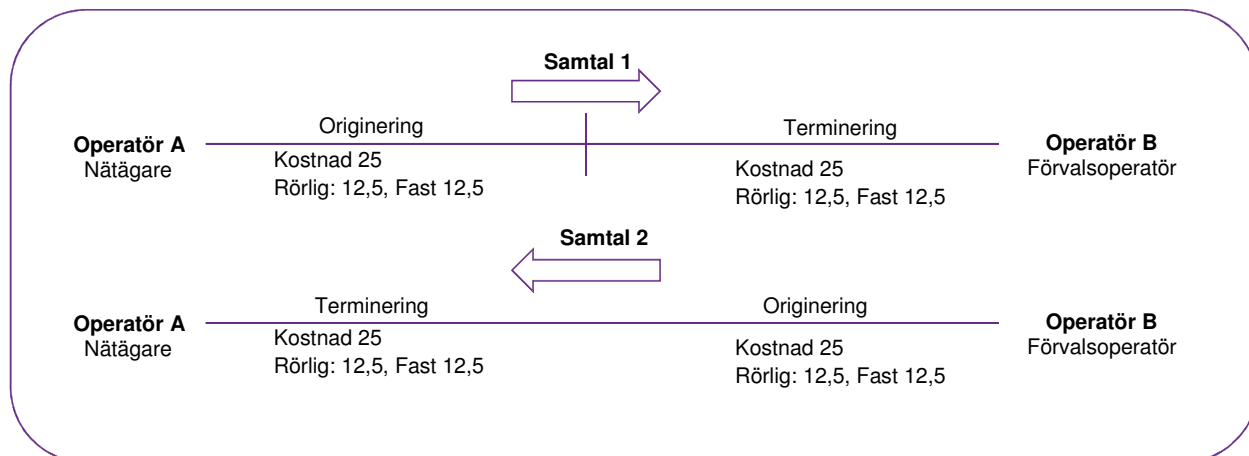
Samtal 1

Operatör A
Nätägare

Originering
Kostnad 25
Rörlig: 12,5, Fast 12,5

Terminering
Kostnad 25
Rörlig: 12,5, Fast 12,5

Operatör B
Förvalsoperatör

Samtal 2

Operatör A
Nätägare

Terminering
Kostnad 25
Rörlig: 12,5, Fast 12,5

Originering
Kostnad 25
Rörlig: 12,5, Fast 12,5

Operatör B
Förvalsoperatör